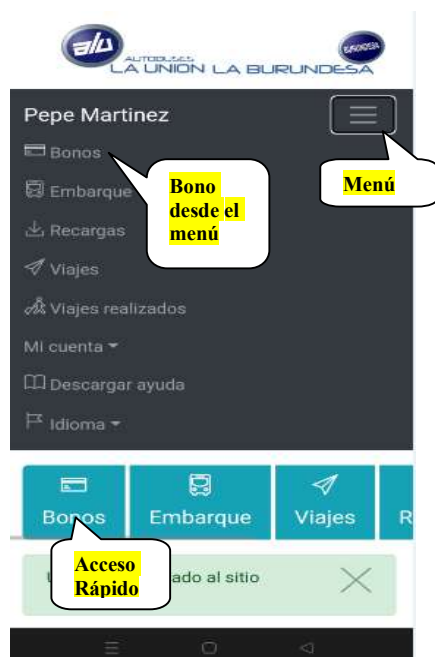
a/u AUTOBUSES LA UNION LA BURUNDESA BURUNDESA

Pepe Martinez

Bonos

Embarque

Recargas

Viajes

Viajes realizados

Mi cuenta

Descargar ayuda

Idioma

Bono desde el menú

Menú

Bonos

Embarque

Viajes

R

Acceso Rápido

U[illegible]ado al sitio